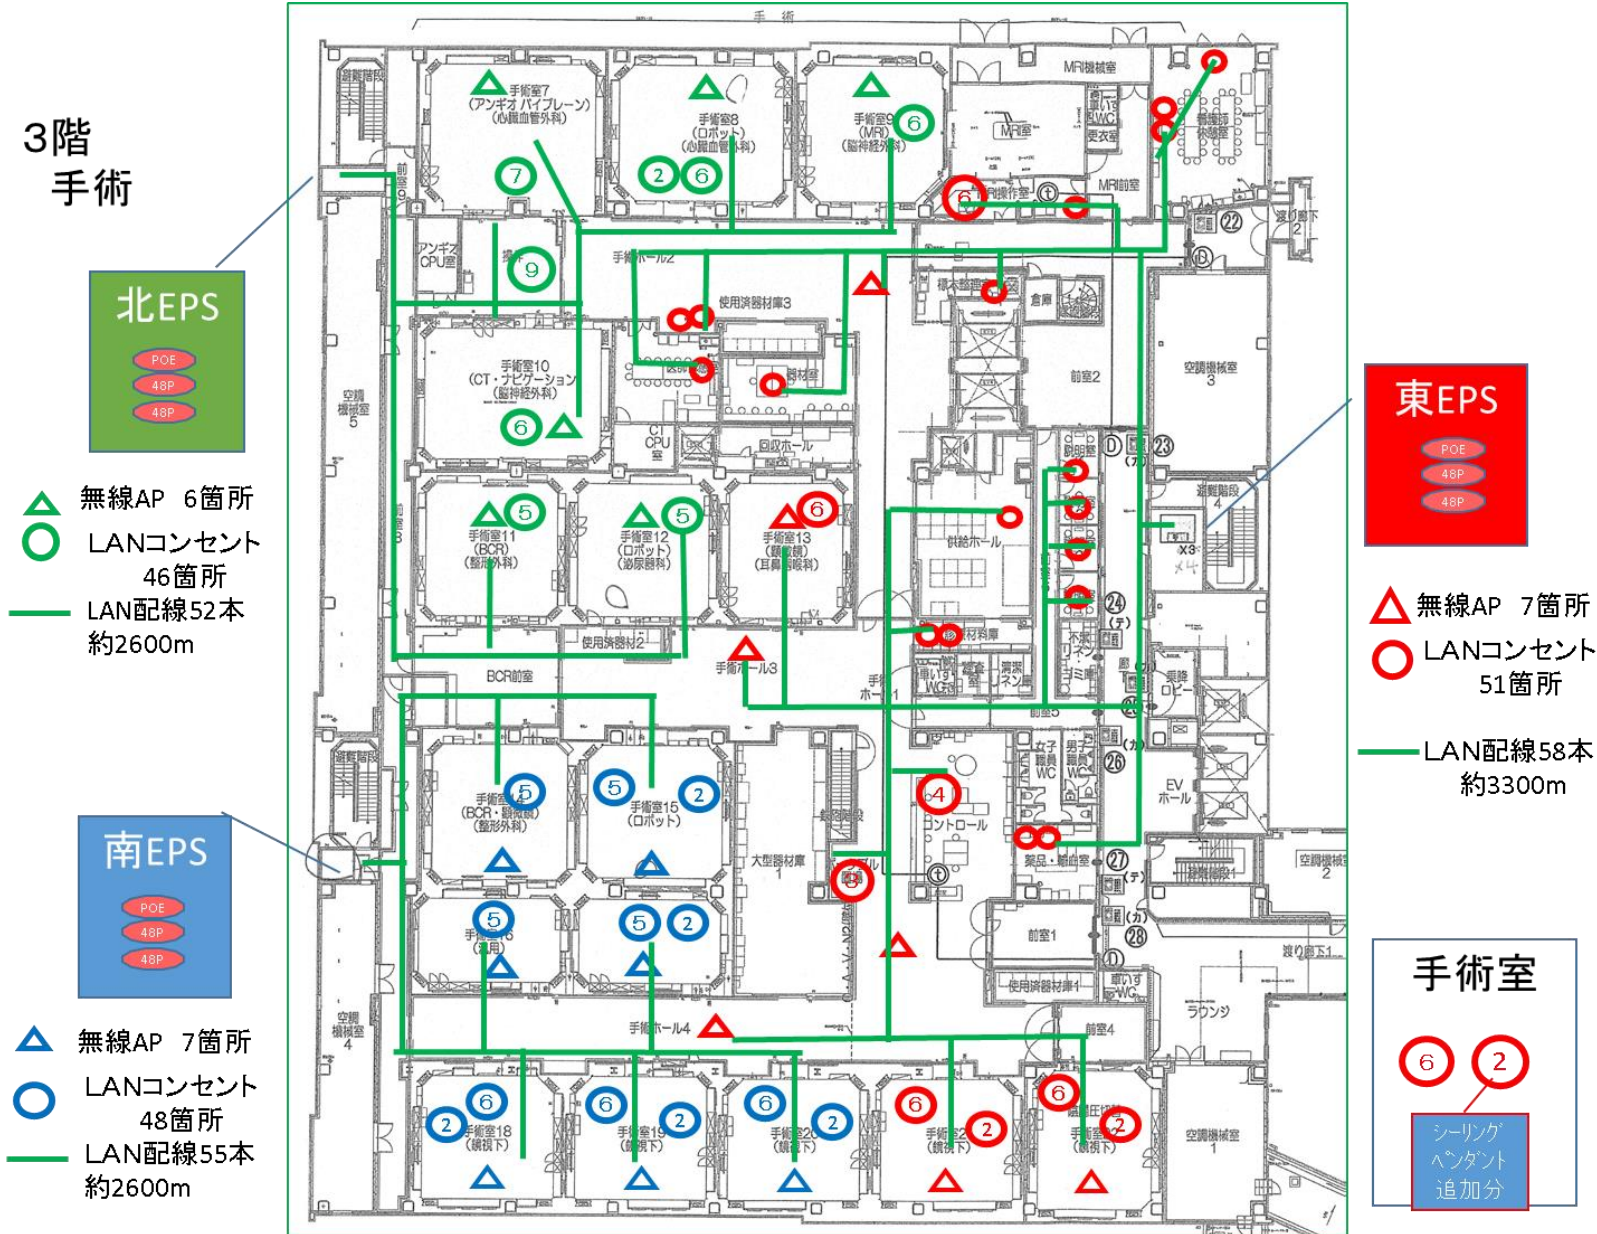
3階
手術

北EPS
POE
48P
48P

無線AP 6箇所
LANコンセント 46箇所
LAN配線52本 約2600m

南EPS
POE
48P
48P

無線AP 7箇所
LANコンセント 48箇所
LAN配線55本 約2600m

東EPS
POE
48P
48P

無線AP 7箇所
LANコンセント 51箇所
LAN配線58本 約3300m

手術室
6 2
シーリングペンダント追加分

手術

手術室7 (アンギオ バイプレーン) (心臓血管外科)
7
手術室8 (ロボット) (心臓血管外科)
2 6
手術室9 (MRI) (脳神経外科)
6
MRI機械室
MRI室
MRI前室
操作室
22
渡り廊下2
アンギオCPU室
9
手術ホール2
使用済器材庫3
倉庫
前室2
空調機械室3
手術室10 (CT・ナビゲーション) (脳神経外科)
6
CT CPU室
回収ホール
空調機械室5
手術室11 (BCR) (整形外科)
5
手術室12 (ロボット) (泌尿器科)
5
手術室13 (顕微鏡) (耳鼻咽喉科)
6
使用済器材2
BCR前室
手術ホール3
手術ホール1
材料庫
前室5
23
24
避難階段4
X3
X4
EV ホール
26
27
28
手術室14 (BCR・顕微鏡) (整形外科)
5
手術室15 (ロボット)
5 2
大型器材庫1
4
コントロール
薬品・器材室
前室1
空調機械室2
手術室16 (汎用)
5
5 2
使用済器材庫1
渡り廊下1
ラウンジ
手術ホール4
前室4
空調機械室4
手術室18 (鏡視下)
6 2
手術室19 (鏡視下)
6 2
手術室20 (鏡視下)
6 2
手術室21 (鏡視下)
6 2
手術室22 (鏡視下)
6 2
空調機械室1